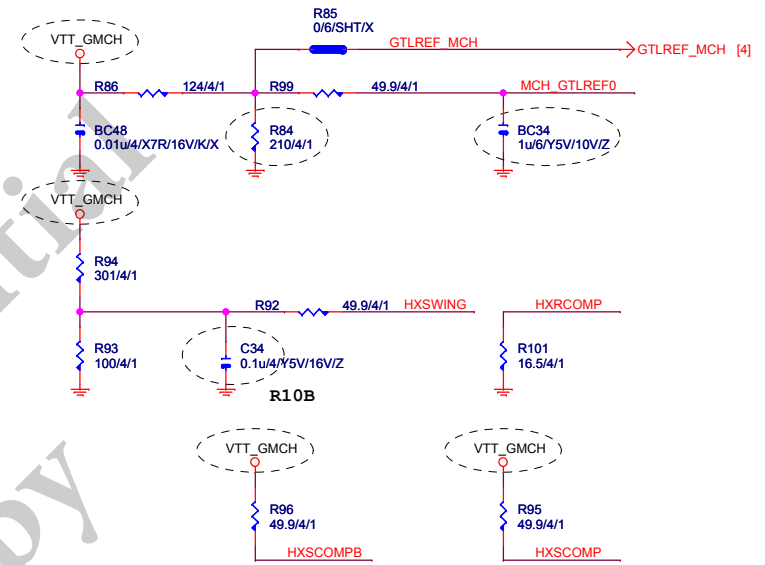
VTT_GMCH

R85
0/6/SHT/X

GTLREF_MCH

GTLREF_MCH [4]

R86
124/4/1
R99
49.9/4/1
MCH_GTLREF0

BC48
0.01u/4/X7R/16V/K/X

R84
210/4/1

BC34
1u/6/Y5V/10V/Z

VTT_GMCH

R94
301/4/1

R92
49.9/4/1
HXSWING

HXRCOMP

R93
100/4/1

C34
0.1u/4/Y5V/16V/Z

R101
16.5/4/1

R10B

VTT_GMCH

VTT_GMCH

R96
49.9/4/1

R95
49.9/4/1

HXSCOMPB

HXSCOMP